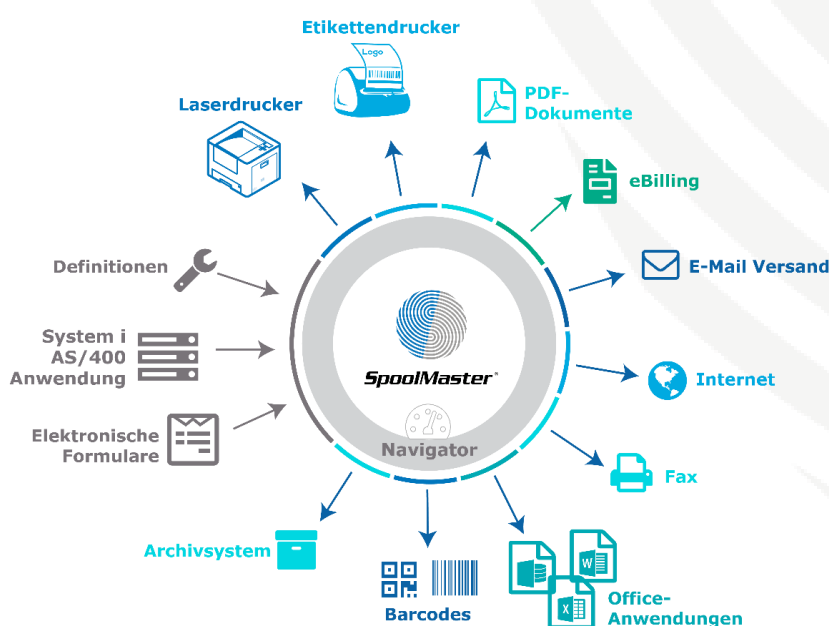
Etikettendrucker

Logo

PDF-Dokumente

Laserdrucker

eBilling

E-Mail Versand

Definitionen

System i AS/400 Anwendung

SpoolMaster®

Internet

Elektronische Formulare

Navigator

Fax

Archivsystem

Barcodes

Office-Anwendungen